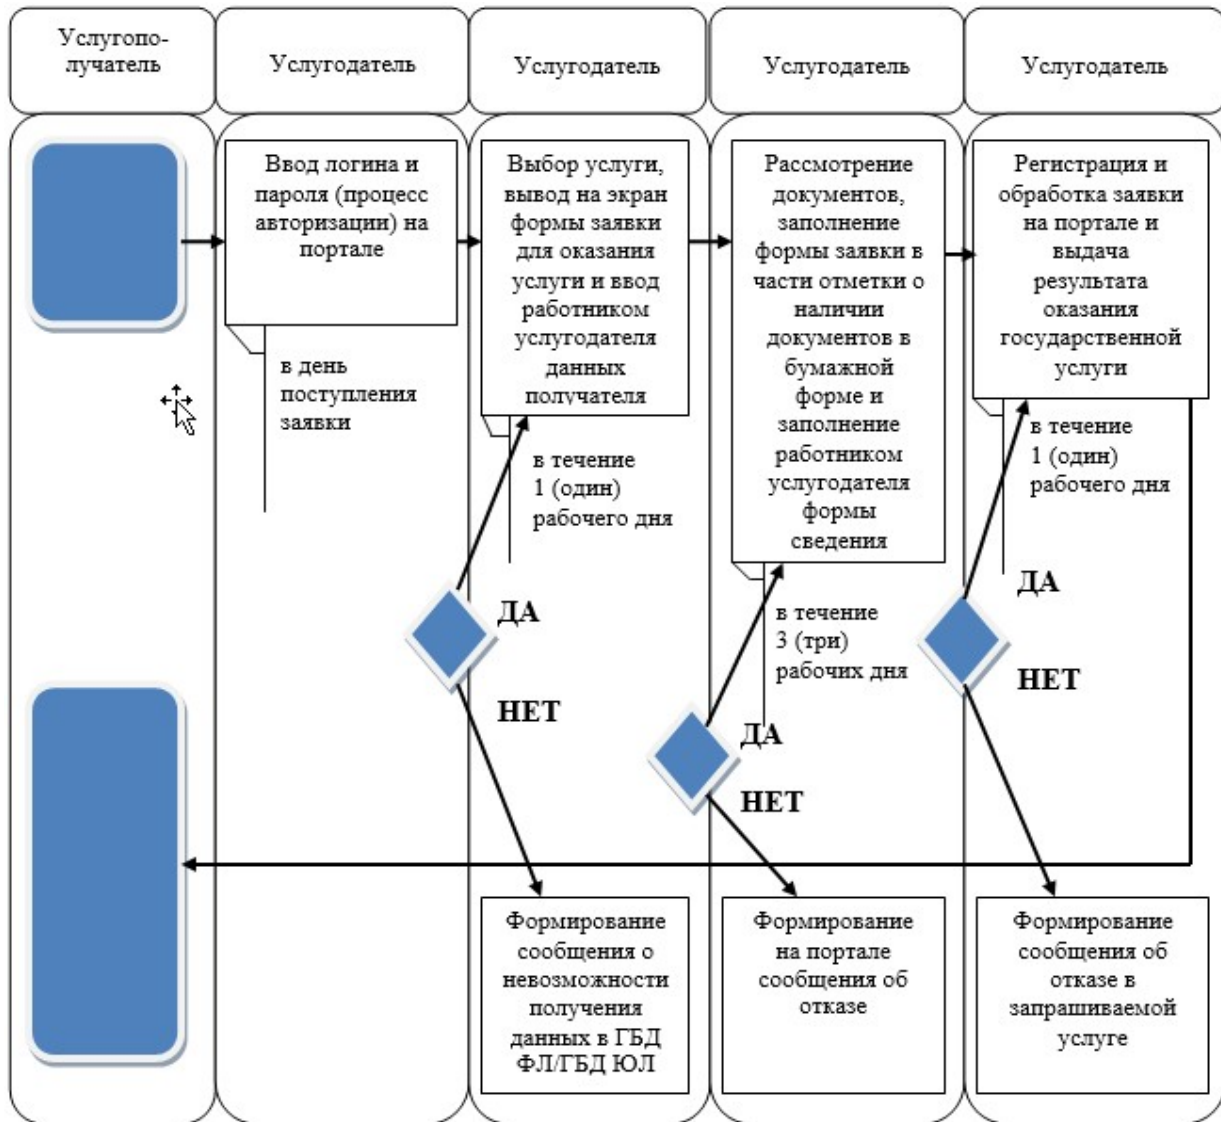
Услугополучатель

Услугодатель

Услугодатель

Услугодатель

Услугодатель

Ввод логина и пароля (процесс авторизации) на портале

в день поступления заявки

Выбор услуги, вывод на экран формы заявки для оказания услуги и ввод работником услугодателя данных получателя

в течение 1 (один) рабочего дня

ДА

НЕТ

Рассмотрение документов, заполнение формы заявки в части отметки о наличии документов в бумажной форме и заполнение работником услугодателя формы сведения

в течение 3 (три) рабочих дня

ДА

НЕТ

Регистрация и обработка заявки на портале и выдача результата оказания государственной услуги

в течение 1 (один) рабочего дня

ДА

НЕТ

Формирование сообщения о невозможности получения данных в ГБД ФЛ/ГБД ЮЛ

Формирование на портале сообщения об отказе

Формирование сообщения об отказе в запрашиваемой услуге